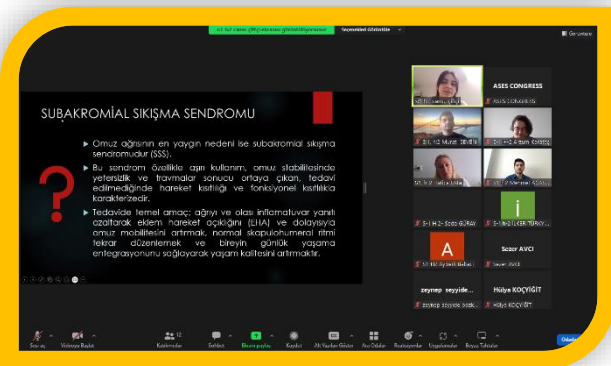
SUBAKROMİAL SIKIŞMA SENDROMU

Omuz ağrısının en yaygın nedeni ise subakromial sıkışma sendromudur (SSS).

Bu sendrom özellikle aşırı kullanım, omuz stabilitesinde yetersizlik ve travmalar sonucu ortaya çıkan, tedavi edilmediğinde hareket kısıtlılığı ve fonksiyonel kısıtlılıkla karakterizedir.

Tedavide temel amaç; ağrıyı ve olası inflamatuvar yanıtı azaltarak eklem hareket açıklığını (EHA) ve dolayısıyla omuz mobilitesini artırmak, normal skapulohumeral ritmi tekrar düzenlemek ve bireyin günlük yaşama entegrasyonunu sağlayarak yaşam kalitesini artırmaktır.

ASES CONGRESS

Sezer AVCI

zeynep seyyide...

Hülya KOÇYİĞİT

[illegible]

Sessizi aç

Videoyu Başlat

Katılımcılar

Sohbet

Ekranı paylaş

Kaydet

Alt Yazıları Gösterin

Ara Odalar

Reaksiyonlar

Uygulamalar

Beyaz Tahtalar

Odadan